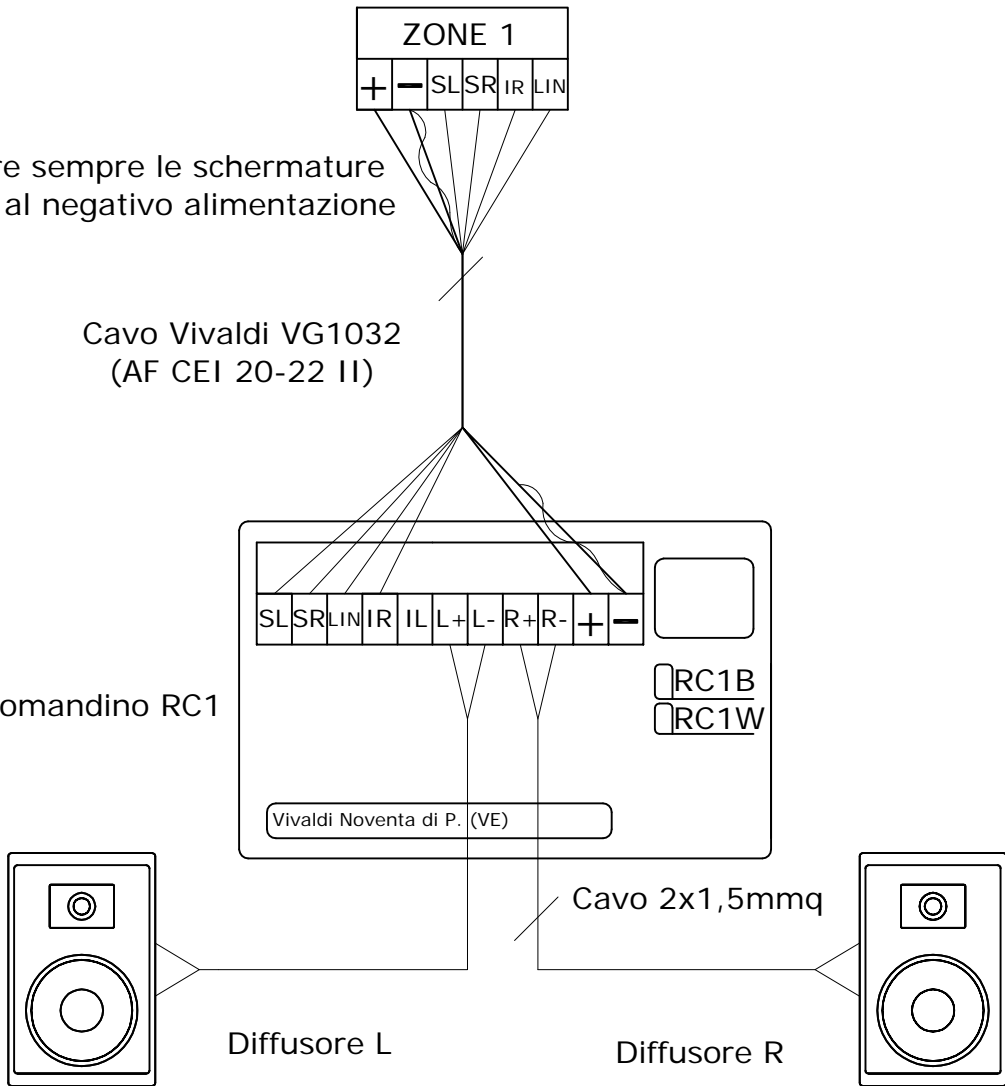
ZONE 1

+ − SL SR IR LIN

re sempre le schermature al negativo alimentazione

Cavo Vivaldi VG1032 (AF CEI 20-22 II)

SL SR LIN IR IL L+ L- R+ R- + −

RC1B
RC1W

omandino RC1

Vivaldi Noventa di P. (VE)

Cavo 2x1,5mmq

Diffusore L

Diffusore R